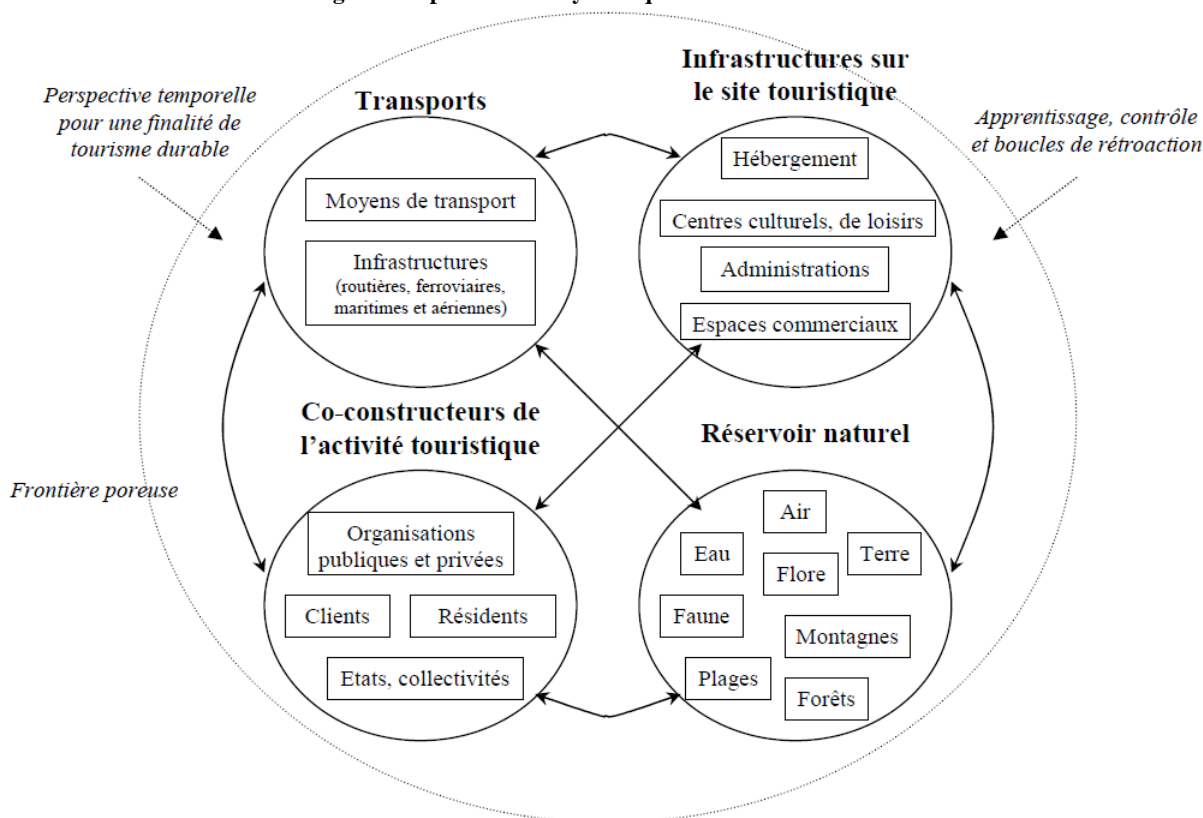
Perspective temporelle pour une finalité de tourisme durable

Transports

Moyens de transport

Infrastructures (routières, ferroviaires, maritimes et aériennes)

Infrastructures sur le site touristique

Hébergement

Centres culturels, de loisirs

Administrations

Espaces commerciaux

Apprentissage, contrôle et boucles de rétroaction

Co-constructeurs de l'activité touristique

Frontière poreuse

Organisations publiques et privées

Clients

Résidents

Etats, collectivités

Réservoir naturel

Air

Eau

Terre

Flore

Faune

Montagnes

Plages

Forêts